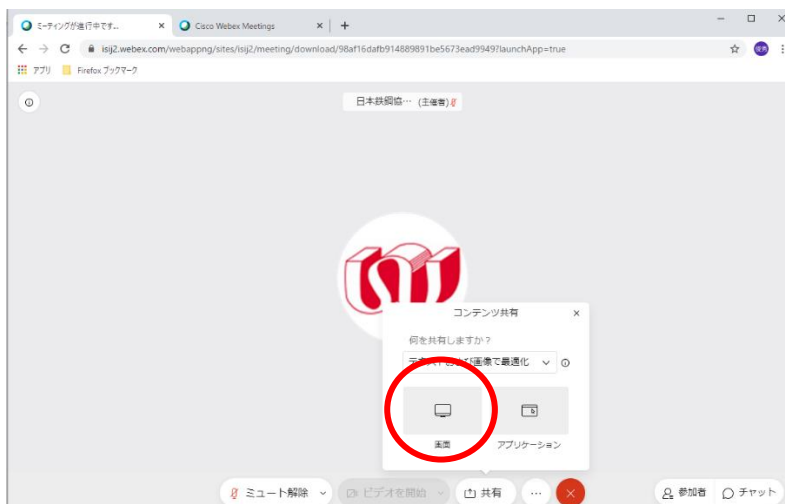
ミーティングが進行中です... ×
Cisco Webex Meetings ×
+
isij2.webex.com/webappng/sites/isij2/meeting/download/98af16dafb914889891be5673ead9949?launchApp=true
アプリ
Firefox ブックマーク
日本鉄鋼協… (主催者)
コンテンツ共有
×
何を共有しますか？
テ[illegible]画像で最適化
画面
アプリケーション
ミュート解除
ビデオを開始
共有
参加者
チャット